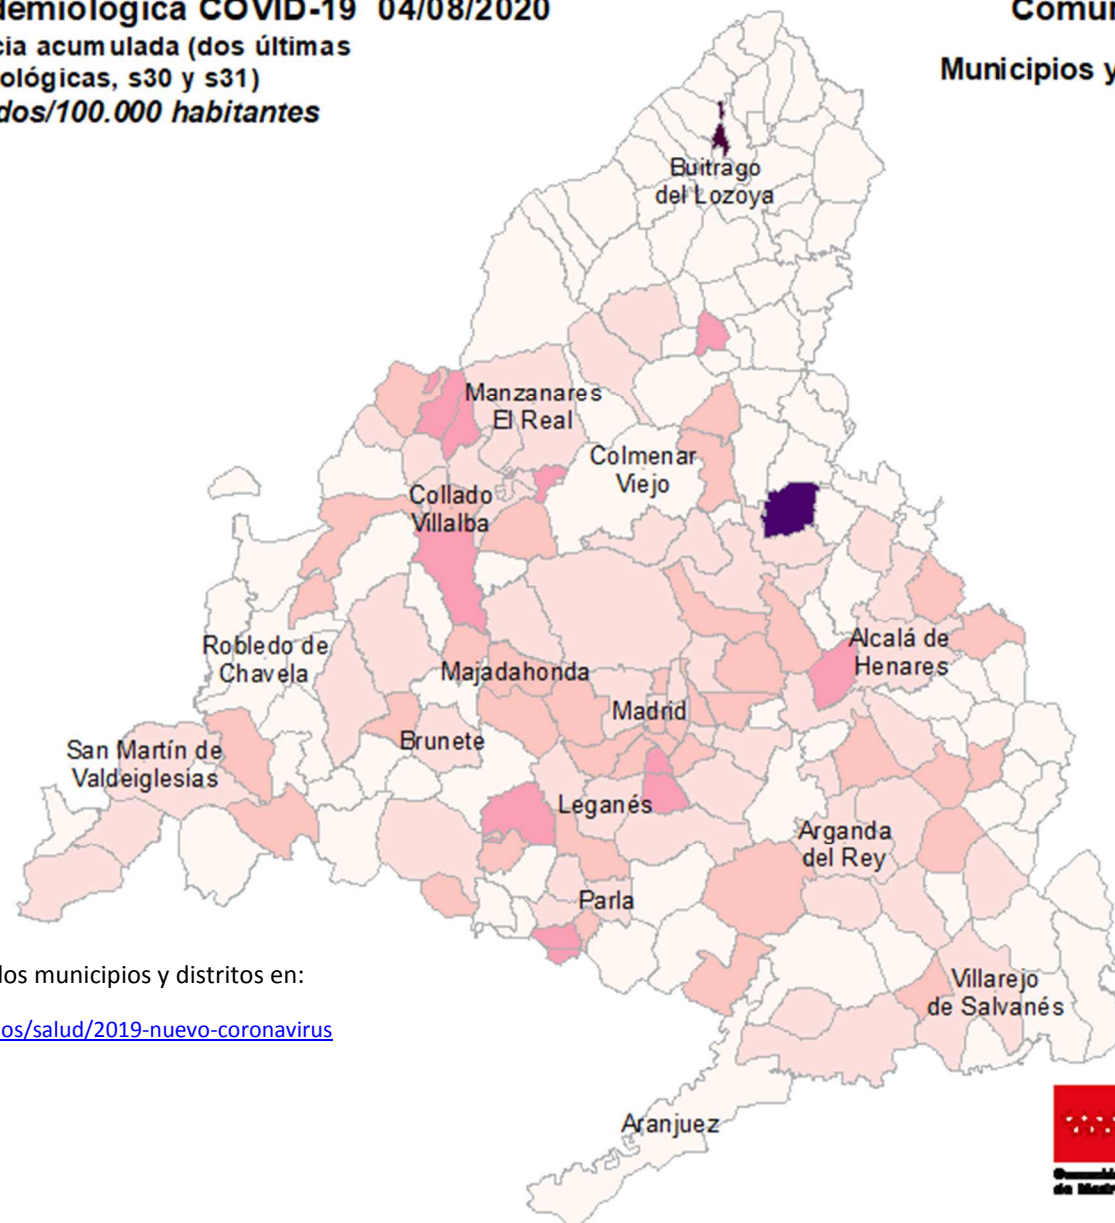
demiológica COVID-19 04/08/2020
cia acumulada (dos últimas
ológicas, s30 y s31)
dos/100.000 habitantes

Comun

Municipios y

Buitrago
del Lozoya

Manzanares
El Real

Colmenar
Viejo

Collado
Villalba

Robledo de
Chavela

Majadahonda

Alcalá de
Henares

Madrid

Brunete

San Martín de
Valdeiglesias

Leganés

Arganda
del Rey

Parla

Villarejo
de Salvanés

Aranjuez

los municipios y distritos en:

os/salud/2019-nuevo-coronavirus

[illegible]